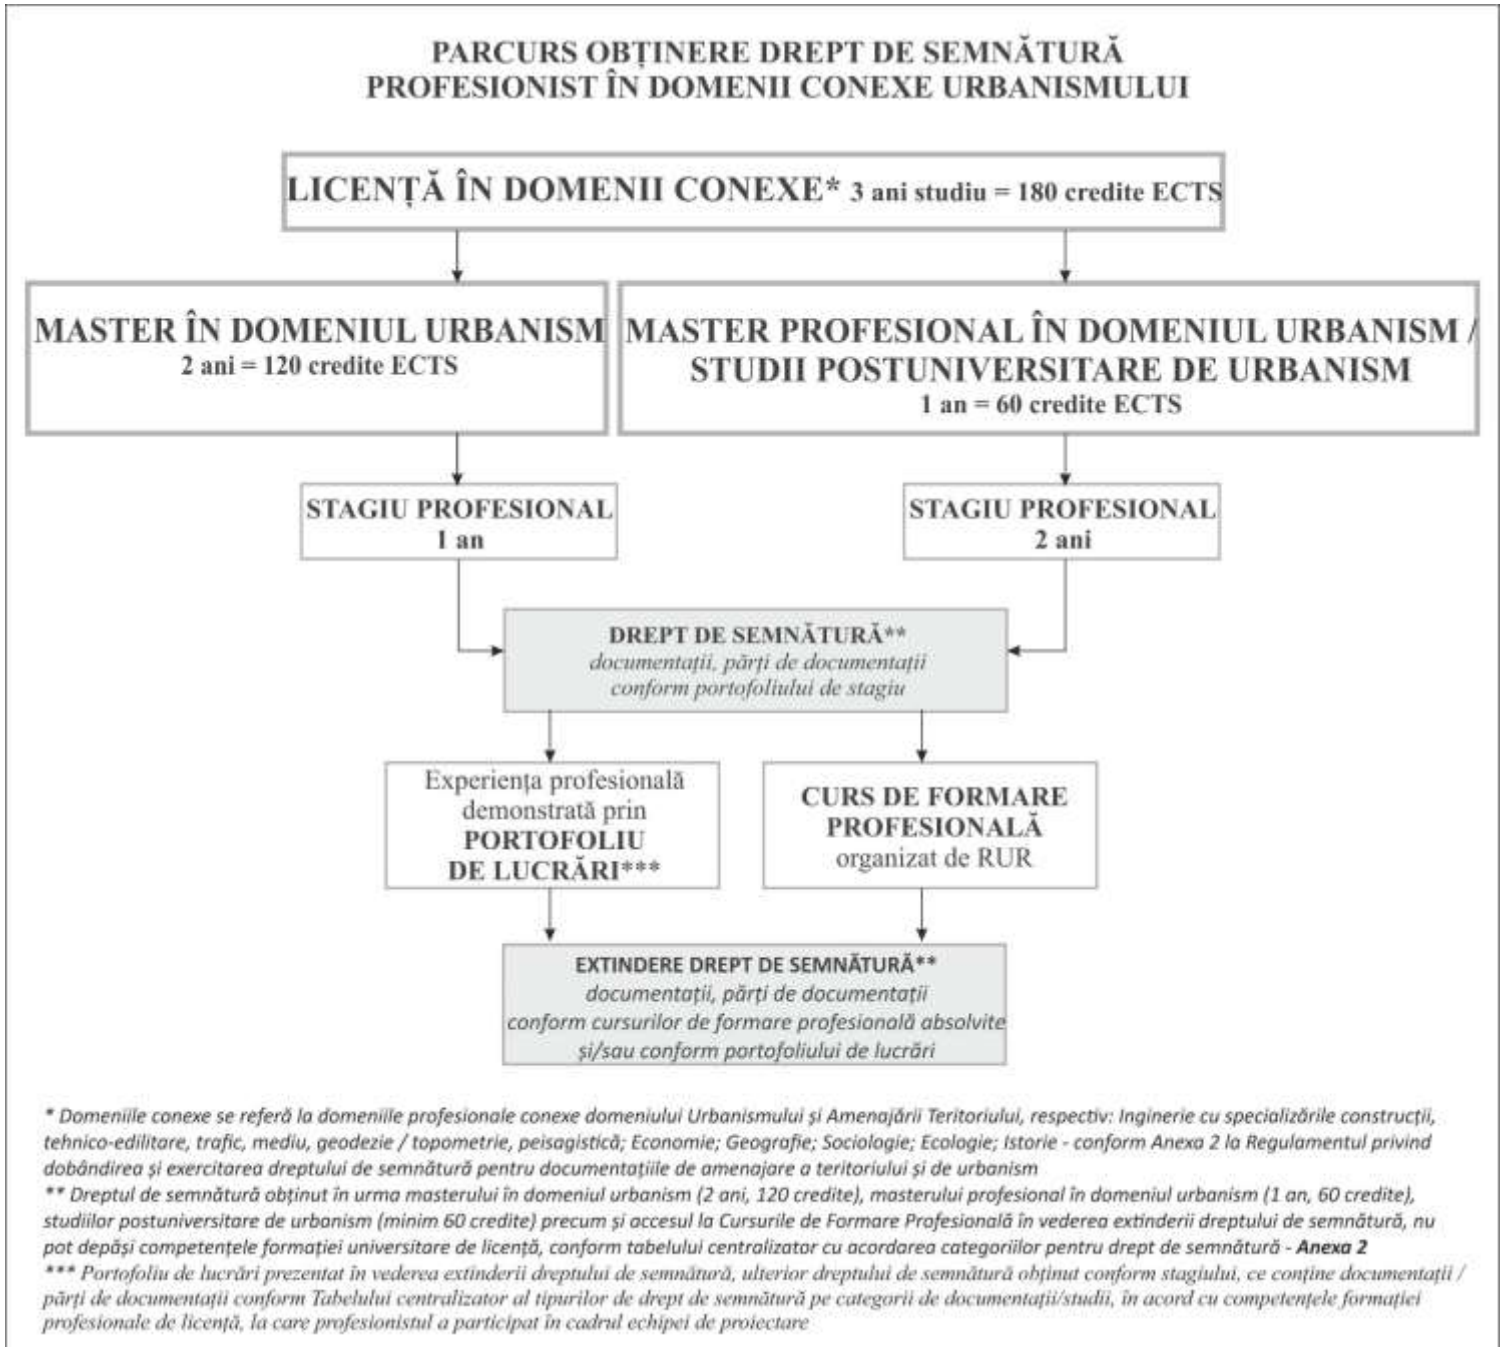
PARCURS OBȚINERE DREPT DE SEMNĂTURĂ
PROFESIONIST ÎN DOMENII CONEXE URBANISMULUI

LICENȚĂ ÎN DOMENII CONEXE* 3 ani studiu = 180 credite ECTS

MASTER ÎN DOMENIUL URBANISM
2 ani = 120 credite ECTS

MASTER PROFESIONAL ÎN DOMENIUL URBANISM / STUDII POSTUNIVERSITARE DE URBANISM
1 an = 60 credite ECTS

STAGIU PROFESIONAL
1 an

STAGIU PROFESIONAL
2 ani

DREPT DE SEMNĂTURĂ**
documentații, părți de documentații
conform portofoliului de stagiu

Experiența profesională demonstrată prin PORTOFOLIU DE LUCRĂRI***

CURS DE FORMARE PROFESIONALĂ
organizat de RUR

EXTINDERE DREPT DE SEMNĂTURĂ**
documentații, părți de documentații
conform cursurilor de formare profesională absolvite
și/sau conform portofoliului de lucrări

* Domeniile conexe se referă la domeniile profesionale conexe domeniului Urbanismului și Amenajării Teritoriului, respectiv: Inginerie cu specializările construcții, tehnico-edilitare, trafic, mediu, geodezie / topometrie, peisagistică; Economie; Geografie; Sociologie; Ecologie; Istorie - conform Anexa 2 la Regulamentul privind dobândirea și exercitarea dreptului de semnătură pentru documentațiile de amenajare a teritoriului și de urbanism
** Dreptul de semnătură obținut în urma masterului în domeniul urbanism (2 ani, 120 credite), masterului profesional în domeniul urbanism (1 an, 60 credite), studiilor postuniversitare de urbanism (minim 60 credite) precum și accesul la Cursurile de Formare Profesională în vederea extinderii dreptului de semnătură, nu pot depăși competențele formației universitare de licență, conform tabelului centralizator cu acordarea categoriilor pentru drept de semnătură - Anexa 2
*** Portofoliu de lucrări prezentat în vederea extinderii dreptului de semnătură, ulterior dreptului de semnătură obținut conform stagiului, ce conține documentații / părți de documentații conform Tabelului centralizator al tipurilor de drept de semnătură pe categorii de documentații/studii, în acord cu competențele formației profesionale de licență, la care profesionistul a participat în cadrul echipei de proiectare